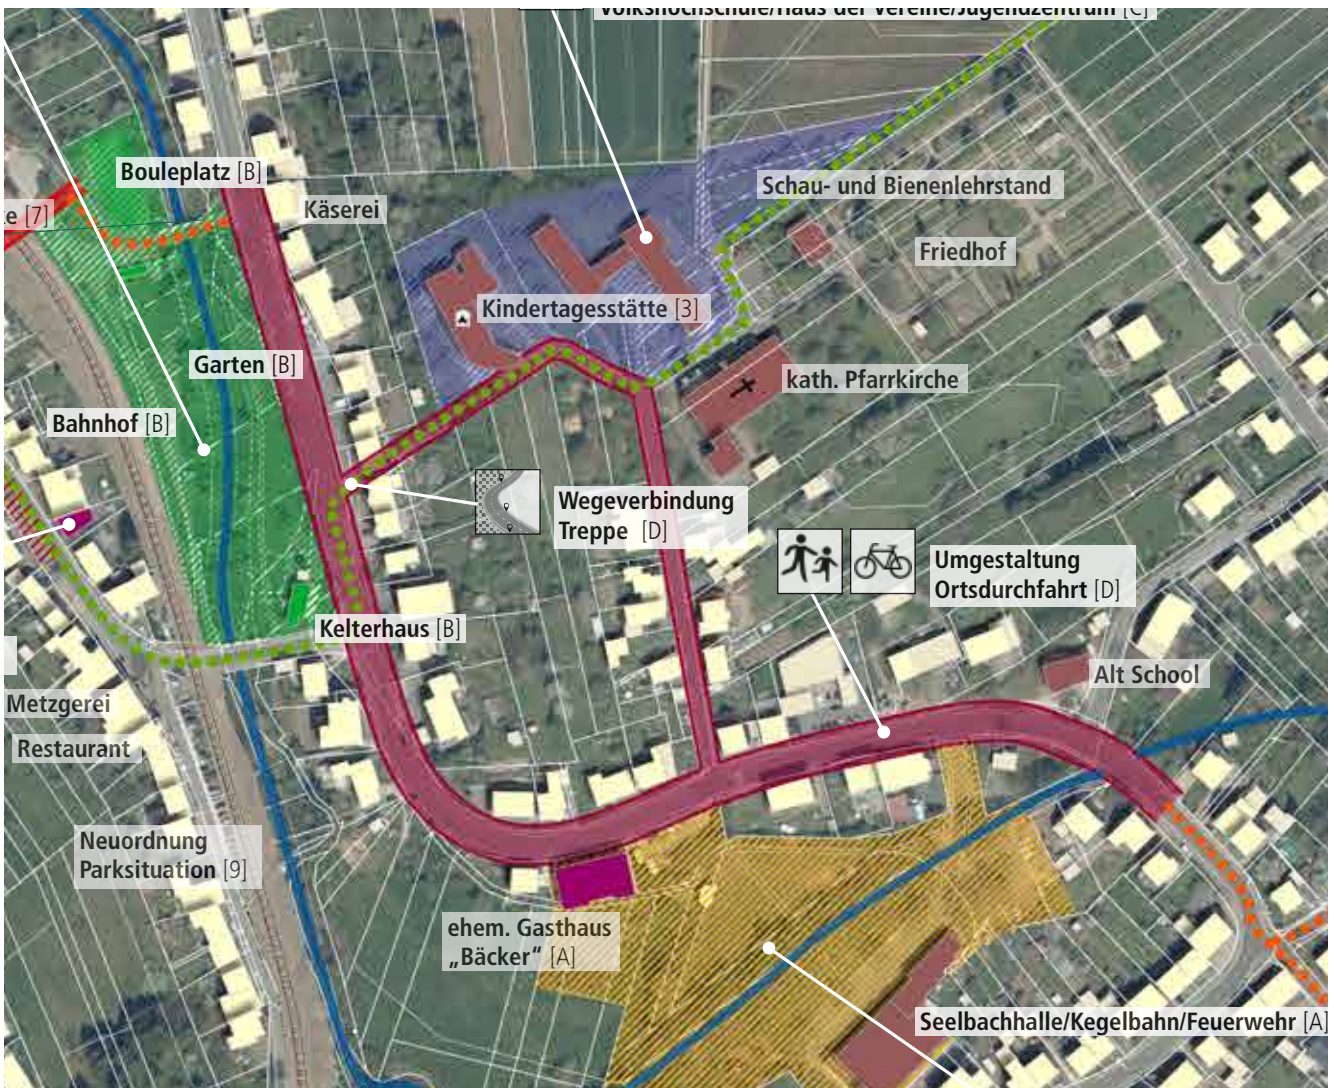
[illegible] [C]

Bouleplatz [B]

e [7]

Käserei

Schau- und Bienenlehrstand

Friedhof

Kindertagesstätte [3]

Garten [B]

kath. Pfarrkirche

Bahnhof [B]

Wegeverbindung Treppe [D]

Umgestaltung Ortsdurchfahrt [D]

Kelterhaus [B]

Alt School

Metzgerei

Restaurant

Neuordnung Parksituation [9]

ehem. Gasthaus „Bäcker" [A]

Seelbachhalle/Kegelbahn/Feuerwehr [A]